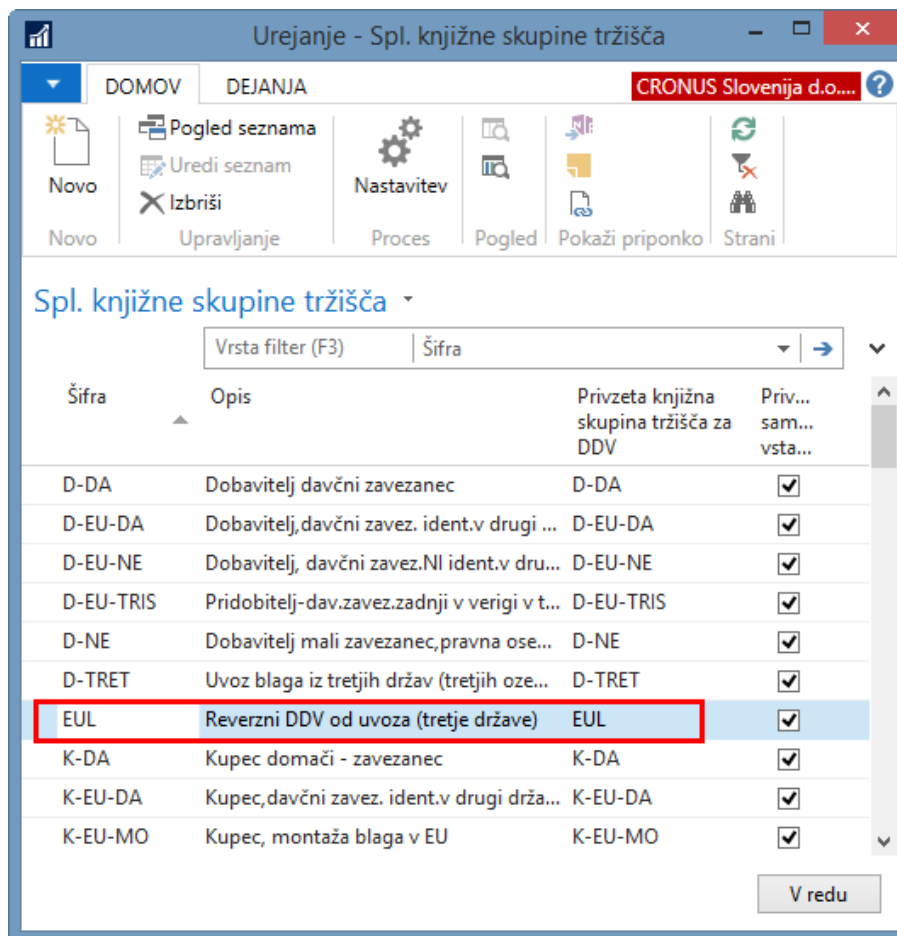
Urejanje - Spl. knjižne skupine tržišča

DOMOV DEJANJA CRONUS Slovenija d.o....

Novo
Pogled seznama
Uredi seznam
Izbriši
Nastavitev

Novo Upravljanje Proces Pogled Pokaži priponko Strani

Spl. knjižne skupine tržišča

Vrsta filter (F3) Šifra

| Šifra | Opis | Privzeta knjižna skupina tržišča za DDV | Priv... sam... vsta... |
|---|---|---|---|
| D-DA | Dobavitelj davčni zavezanec | D-DA | ☑ |
| D-EU-DA | Dobavitelj,davčni zavez. ident.v drugi ... | D-EU-DA | ☑ |
| D-EU-NE | Dobavitelj, davčni zavez.NI ident.v dru... | D-EU-NE | ☑ |
| D-EU-TRIS | Pridobitelj-dav.zavez.zadnji v verigi v t... | D-EU-TRIS | ☑ |
| D-NE | Dobavitelj mali zavezanec,pravna ose... | D-NE | ☑ |
| D-TRET | Uvoz blaga iz tretjih držav (tretjih oze... | D-TRET | ☑ |
| EUL | Reverzni DDV od uvoza (tretje države) | EUL | ☑ |
| K-DA | Kupec domači - zavezanec | K-DA | ☑ |
| K-EU-DA | Kupec,davčni zavez. ident.v drugi drža... | K-EU-DA | ☑ |
| K-EU-MO | Kupec, montaža blaga v EU | K-EU-MO | ☑ |

V redu